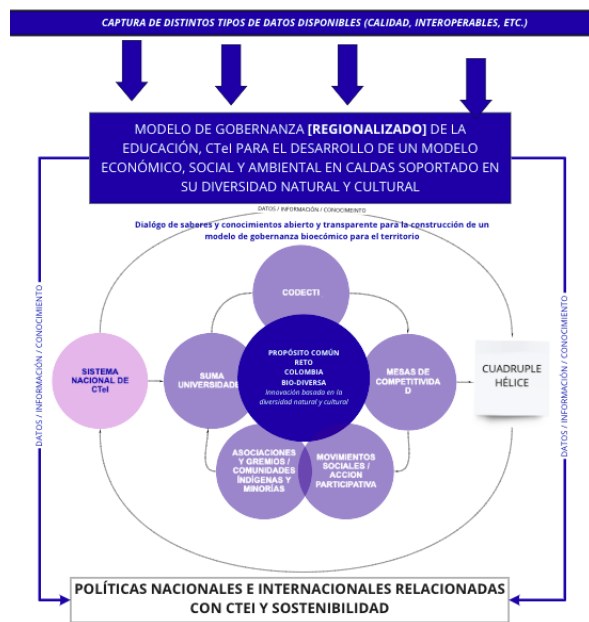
CAPTURA DE DISTINTOS TIPOS DE DATOS DISPONIBLES (CALIDAD, INTEROPERABLES, ETC.)

MODELO DE GOBERNANZA [REGIONALIZADO] DE LA EDUCACIÓN, CTeI PARA EL DESARROLLO DE UN MODELO ECONÓMICO, SOCIAL Y AMBIENTAL EN CALDAS SOPORTADO EN SU DIVERSIDAD NATURAL Y CULTURAL

DATOS / INFORMACIÓN / CONOCIMIENTO

Diálogo de saberes y conocimientos abierto y transparente para la construcción de un modelo de gobernanza bioecómico para el territorio

DATOS / INFORMACIÓN / CONOCIMIENTO

CODECTI

SISTEMA NACIONAL DE CTeI

SUMA UNIVERSIDAD

PROPÓSITO COMÚN RETO COLOMBIA BIO-DIVERSA
Innovación basada en la diversidad natural y cultural

MESAS DE COMPETITIVIDAD

CUADRUPLE HÉLICE

ASOCIACIONES Y GREMIOS / COMUNIDADES ÍNDIGENAS Y MINORÍAS

MOVIMIENTOS SOCIALES / ACCION PARTICIPATIVA

DATOS / INFORMACIÓN / CONOCIMIENTO

POLÍTICAS NACIONALES E INTERNACIONALES RELACIONADAS CON CTEI Y SOSTENIBILIDAD